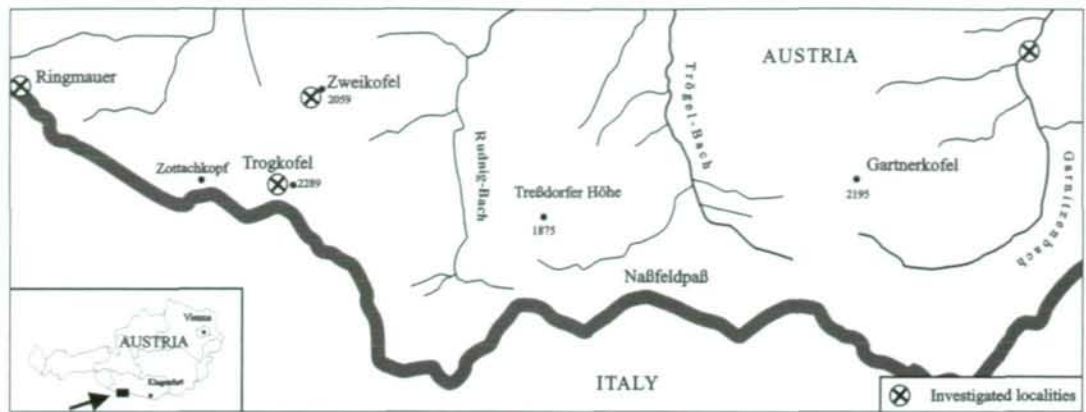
Ringmauer
Zweikofel
2059
AUSTRIA
Trögel-Bach
Rudnig-Bach
Zottachkopf
Trogkofel
2289
Treßdorfer Höhe
1875
Gartnerkofel
2195
Garnitzenbach
Naßfeldpaß
AUSTRIA
Vienna
Klagenfurt
ITALY
Investigated localities